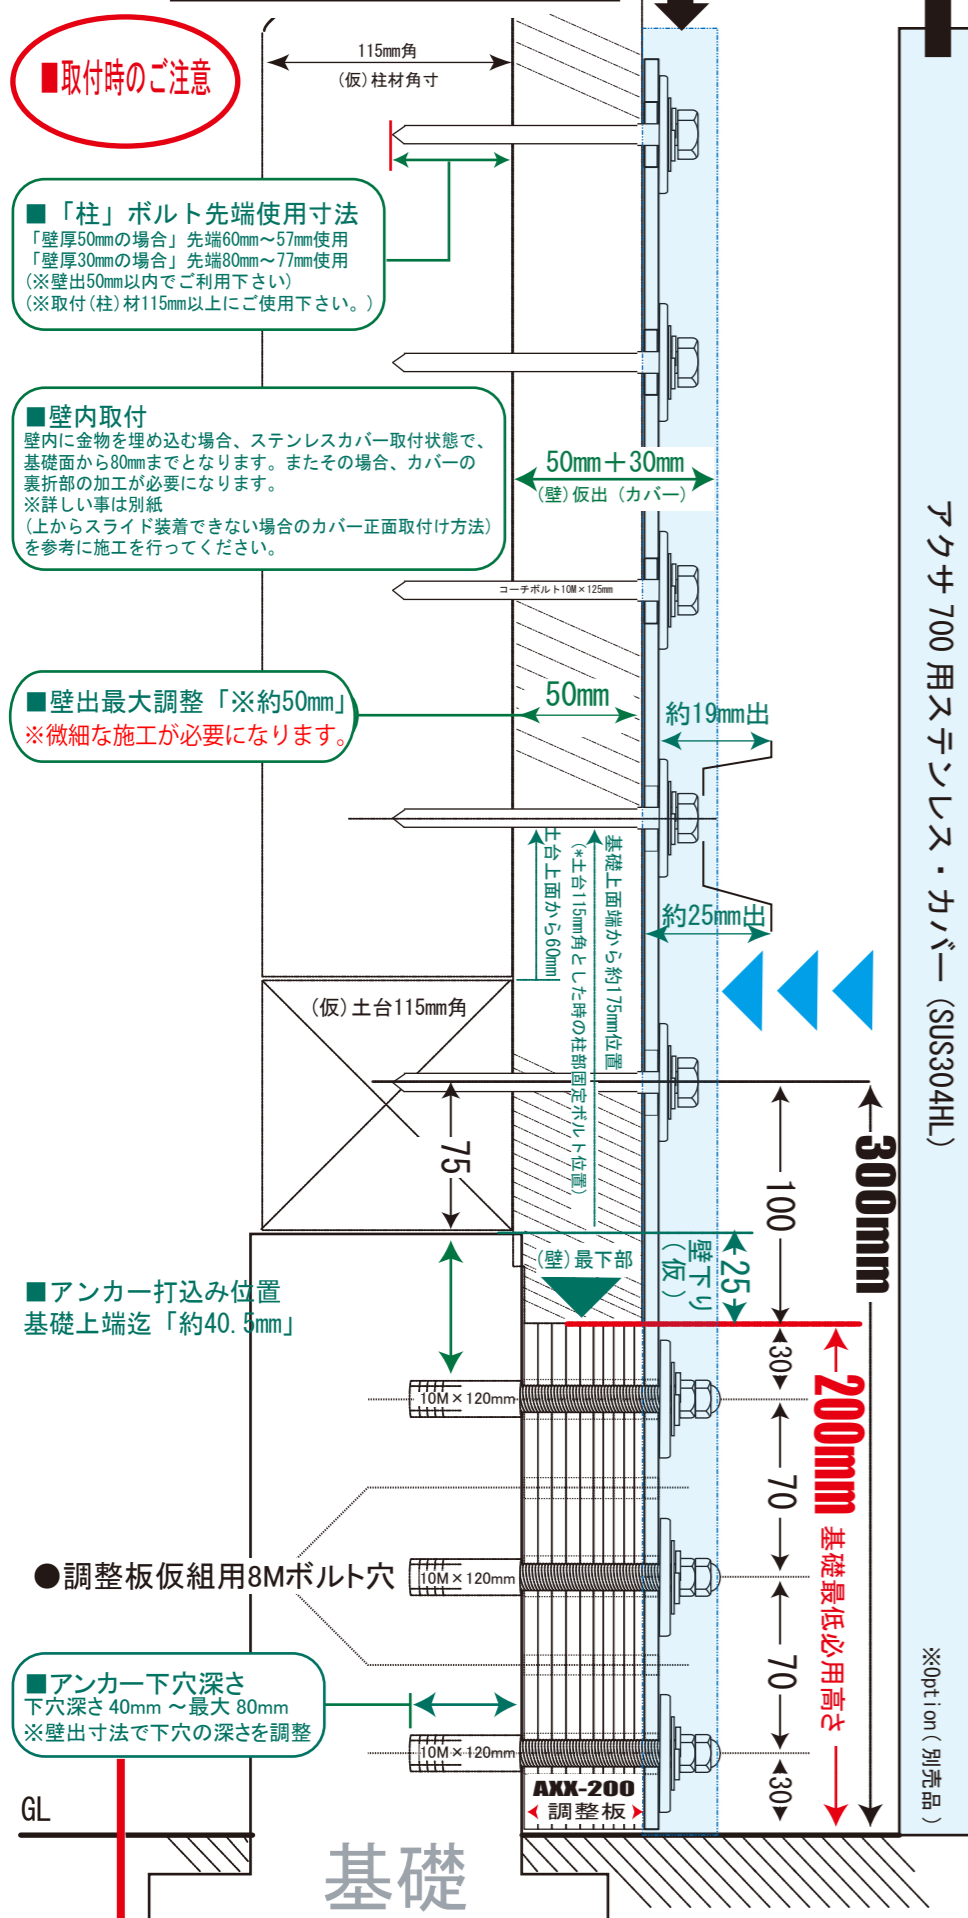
■取付時のご注意

115mm角
(仮)柱材角寸

■「柱」ボルト先端使用寸法
「壁厚50mmの場合」先端60mm～57mm使用
「壁厚30mmの場合」先端80mm～77mm使用
(※壁出50mm以内でご利用下さい)
(※取付(柱)材115mm以上にご使用下さい。)

■壁内取付
壁内に金物を埋め込む場合、ステンレスカバー取付状態で、基礎面から80mmまでとなります。またその場合、カバーの裏折部の加工が必要になります。
※詳しい事は別紙
(上からスライド装着できない場合のカバー正面取付け方法)を参考に施工を行ってください。

50mm＋30mm
(壁)仮出 (カバー)

コーチボルト10M×125mm

■壁出最大調整「※約50mm」
※微細な施工が必要になります。

50mm
約19mm出
約25mm出

基礎上面端から約175mm位置
(※土台115mm角とした時の柱部固定ボルト位置)
土台上面から60mm

(仮)土台115mm角

75

アクサ700用ステンレス・カバー(SUS304HL)

300mm
100
(壁)最下部
(仮)壁下り
25

■アンカー打込み位置
基礎上端迄「約40.5mm」

30
200mm
70
基礎最低必用高さ
10M×120mm
●調整板仮組用8Mボルト穴
10M×120mm
70

■アンカー下穴深さ
下穴深さ 40mm ～最大 80mm
※壁出寸法で下穴の深さを調整

10M×120mm
30
AXX-200
調整板
※Option(別売品)

GL
基礎